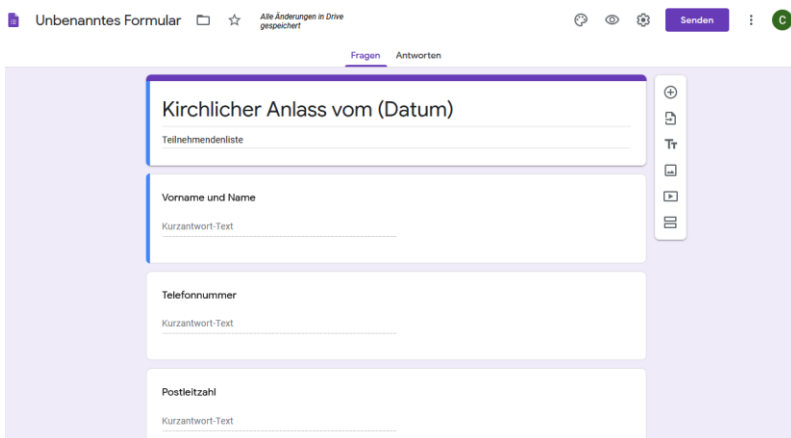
Unbenanntes Formular

Alle Änderungen in Drive gespeichert

Senden

C

Fragen Antworten

Kirchlicher Anlass vom (Datum)

Teilnehmendenliste

Vorname und Name

Kurzantwort-Text

Telefonnummer

Kurzantwort-Text

Postleitzahl

Kurzantwort-Text